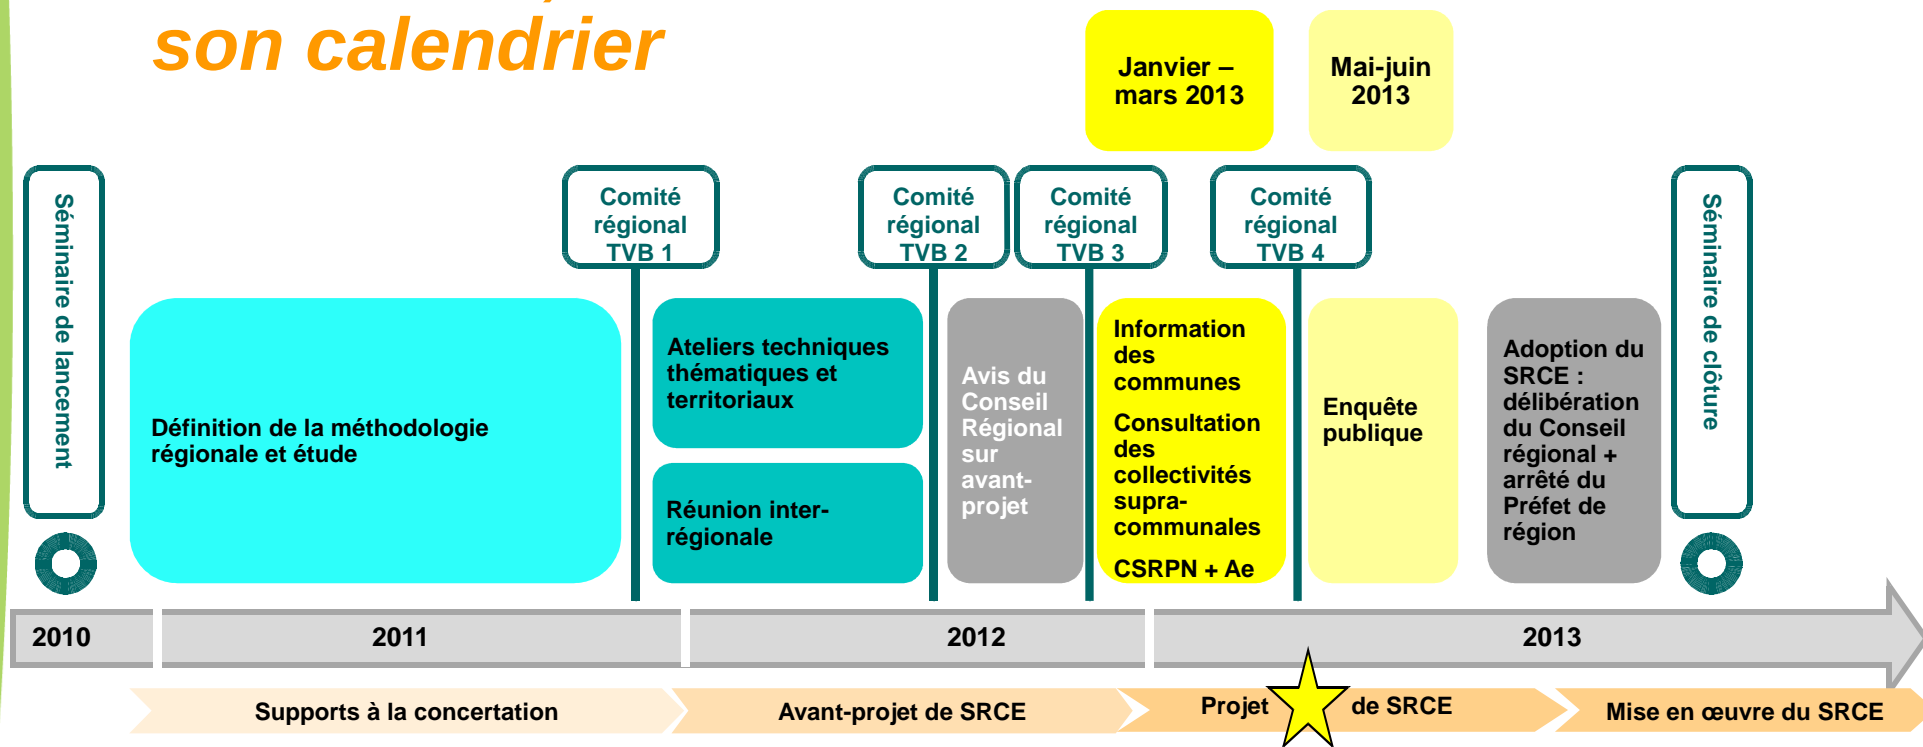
son calendrier

Janvier – mars 2013

Mai-juin 2013

Séminaire de lancement

Comité régional TVB 1

Comité régional TVB 2

Comité régional TVB 3

Comité régional TVB 4

Séminaire de clôture

Définition de la méthodologie régionale et étude

Ateliers techniques thématiques et territoriaux

Réunion inter-régionale

Avis du Conseil Régional sur avant-projet

Information des communes

Consultation des collectivités supra-communales

CSRPN + Ae

Enquête publique

Adoption du SRCE : délibération du Conseil régional + arrêté du Préfet de région

2010

2011

2012

2013

Supports à la concertation

Avant-projet de SRCE

Projet de SRCE

Mise en œuvre du SRCE